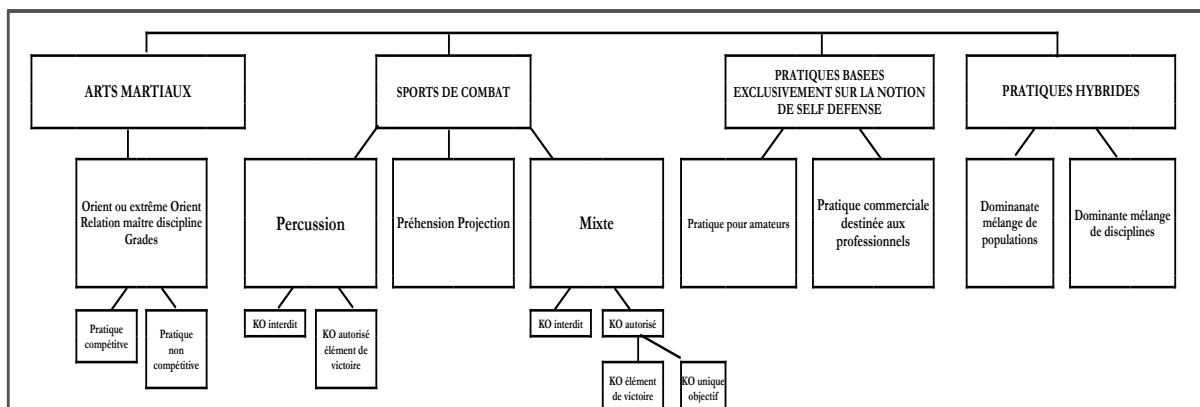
ARTS MARTIAUX

SPORTS DE COMBAT

PRATIQUES BASEES EXCLUSIVEMENT SUR LA NOTION DE SELF DEFENSE

PRATIQUES HYBRIDES

Orient ou extrême Orient Relation maître discipline Grades

Percussion

Préhension Projection

Mixte

Pratique pour amateurs

Pratique commerciale destinée aux professionnels

Dominanate mélange de populations

Dominante mélange de disciplines

Pratique compétitive

Pratique non compétitive

KO interdit

KO autorisé élément de victoire

KO interdit

KO autorisé

KO élément de victoire

KO unique objectif